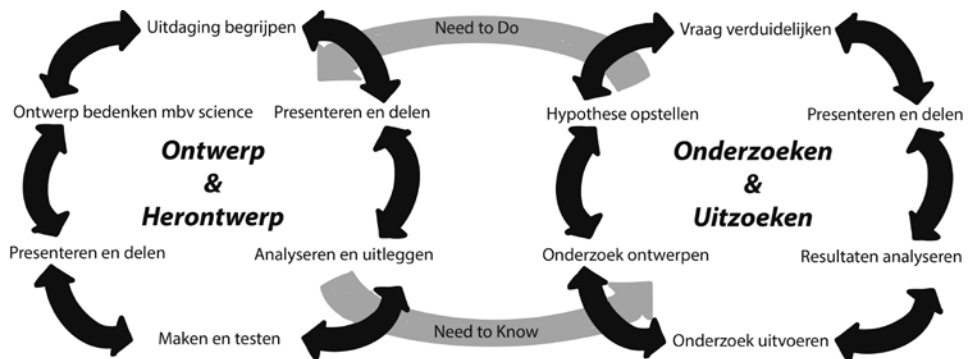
Uitdaging begrijpen

Need to Do

Vraag verduidelijken

Ontwerp bedenken mbv science

Presenteren en delen

Hypothese opstellen

Presenteren en delen

Ontwerp & Herontwerp

Onderzoeken & Uitzoeken

Presenteren en delen

Analyseren en uitleggen

Onderzoek ontwerpen

Resultaten analyseren

Maken en testen

Need to Know

Onderzoek uitvoeren